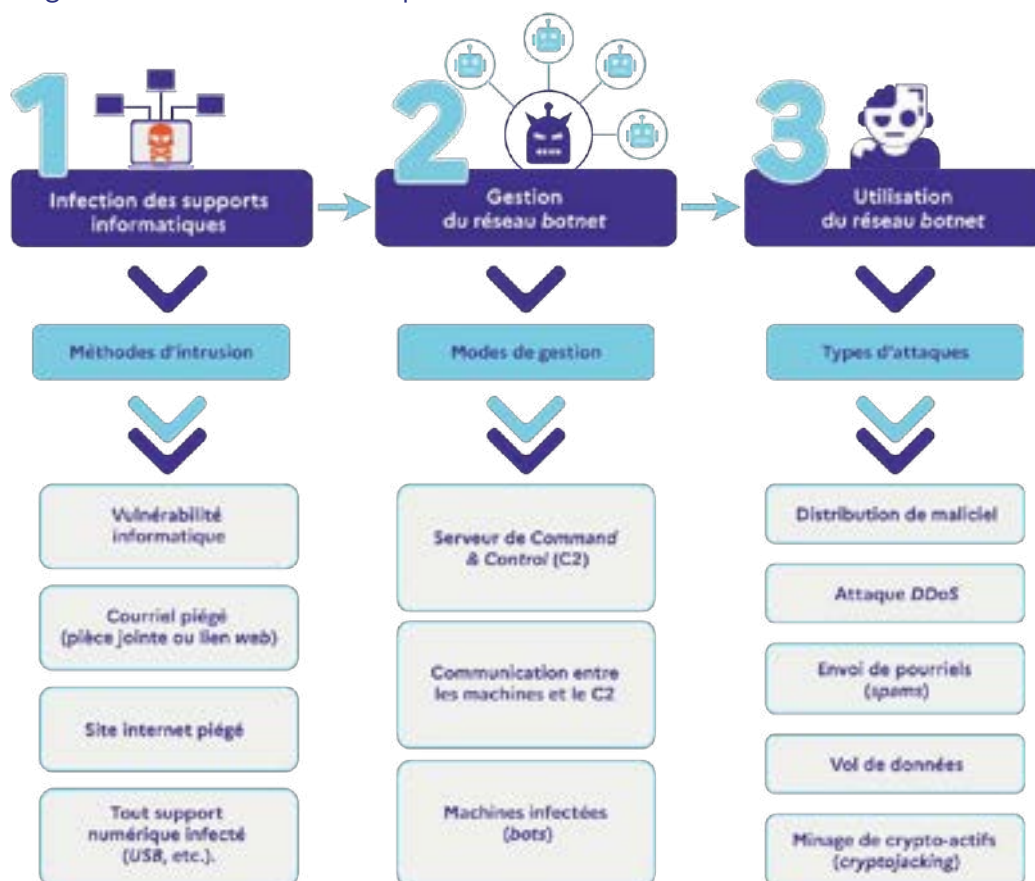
1

Infection des supports informatiques

Méthodes d'intrusion

Vulnérabilité informatique

Courriel piégé (pièce jointe ou lien web)

Site internet piégé

Tout support numérique infecté (USB, etc.).

2

Gestion du réseau botnet

Modes de gestion

Serveur de Command & Control (C2)

Communication entre les machines et le C2

Machines infectées (bots)

3

Utilisation du réseau botnet

Types d'attaques

Distribution de maliciel

Attaque DDoS

Envoi de pourriels (spams)

Vol de données

Minage de crypto-actifs (cryptojacking)